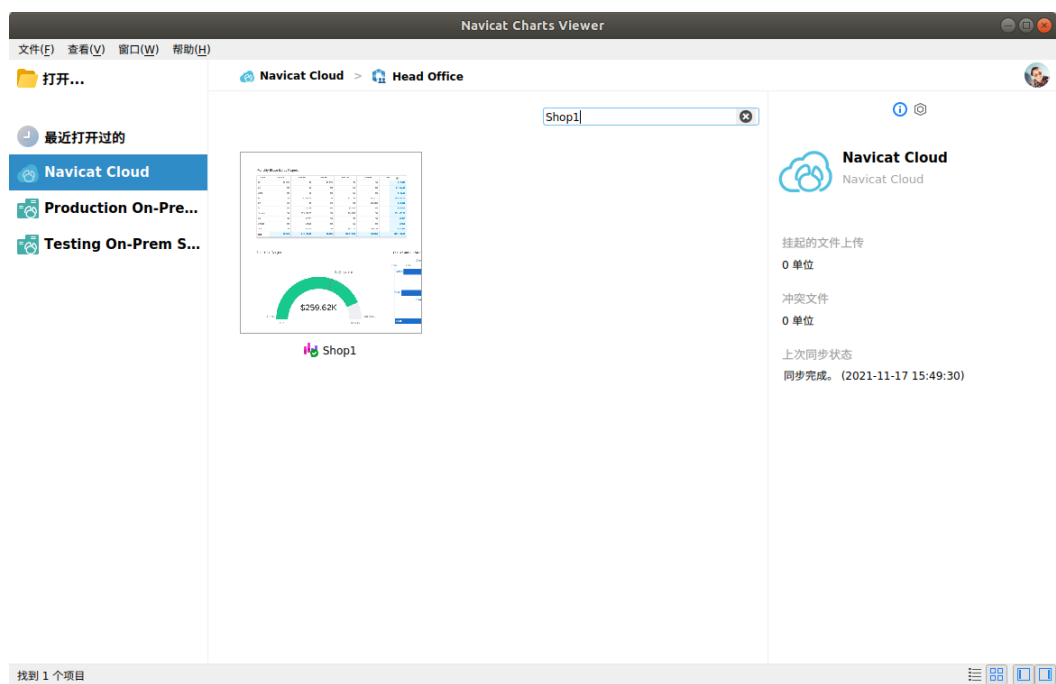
Navicat Charts Viewer

文件(F) 查看(V) 窗口(W) 帮助(H)

打开...

最近打开过的

Navicat Cloud

Production On-Pre...

Testing On-Prem S...

Navicat Cloud > Head Office

Shop1

$259.62K

Shop1

Navicat Cloud
Navicat Cloud

挂起的文件上传
0 单位

冲突文件
0 单位

上次同步状态
同步完成。(2021-11-17 15:49:30)

找到 1 个项目